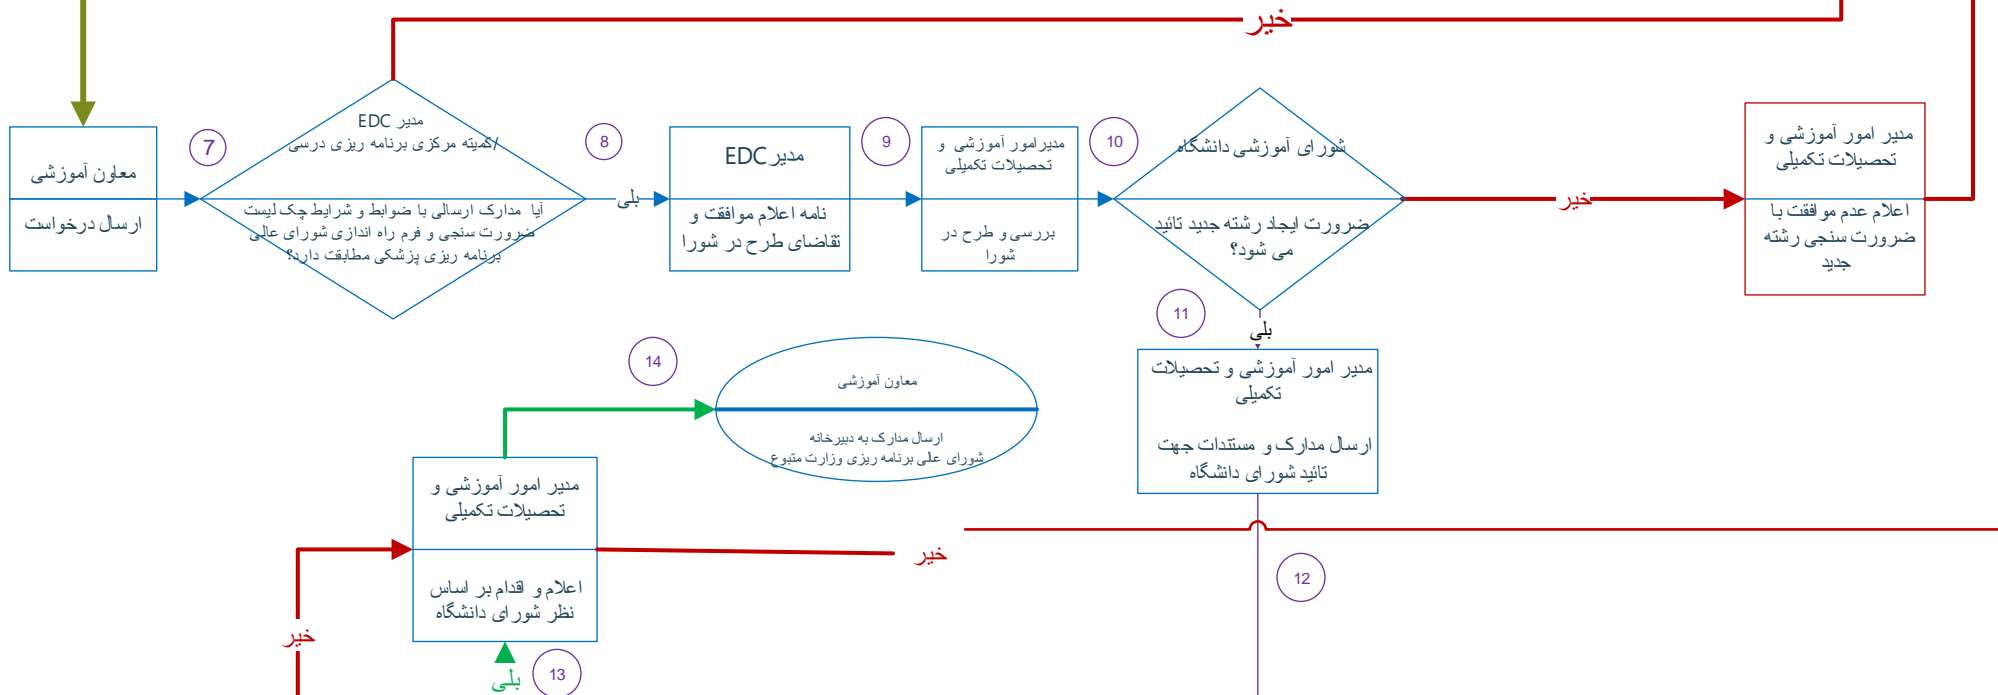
خیر

معاون آموزشی
ارسال درخواست

7

مدیر EDC
/کمیته مرکزی برنامه ریزی درسی
آیا مدارک ارسالی با ضوابط و شرایط چک لیست ضرورت سنجی و فرم راه اندازی شورای عالی برنامه ریزی پزشکی مطابقت دارد؟

8

بلی

مدیر EDC
نامه اعلام موافقت و تقاضای طرح در شورا

9

مدیرامور آموزشی و تحصیلات تکمیلی
بررسی و طرح در شورا

10

شورای آموزشی دانشگاه
ضرورت ایجاد رشته جدید تائید می شود؟

خیر

مدیر امور آموزشی و تحصیلات تکمیلی
اعلام عدم موافقت با ضرورت سنجی رشته جدید

11

بلی

مدیر امور آموزشی و تحصیلات تکمیلی
ارسال مدارک و مستندات جهت تائید شورای دانشگاه

14

معاون آموزشی
ارسال مدارک به دبیرخانه شورای علی برنامه ریزی وزارت متبوع

مدیر امور آموزشی و تحصیلات تکمیلی
اعلام و اقدام بر اساس نظر شورای دانشگاه

خیر

12

خیر

13

بلی